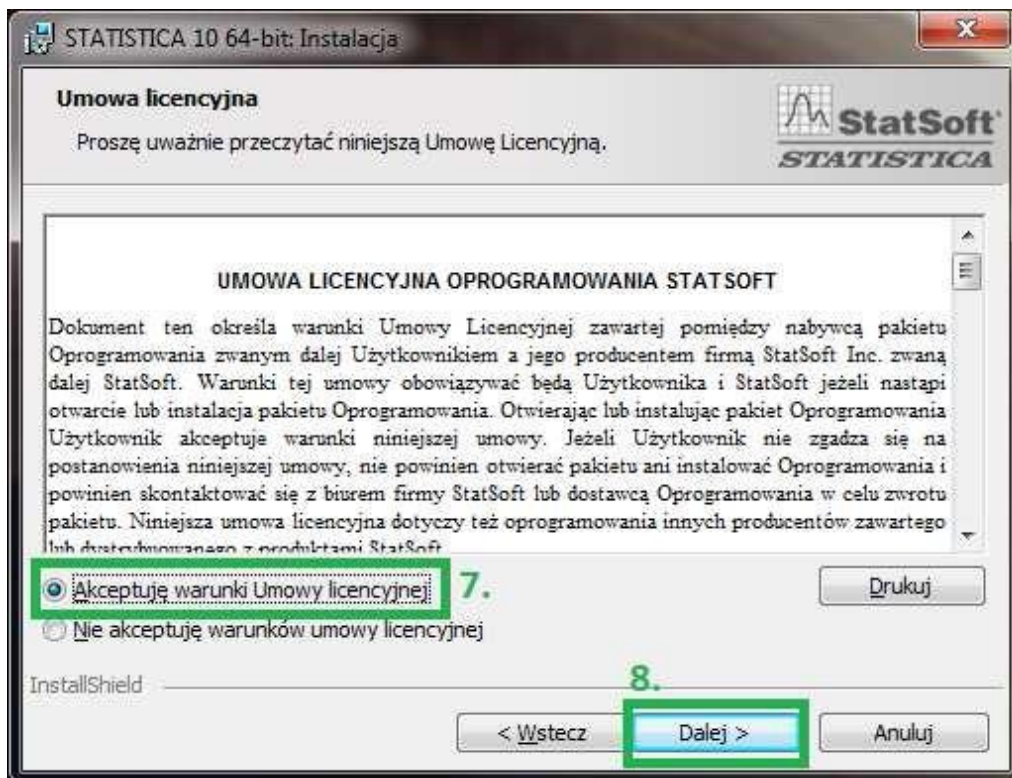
STATISTICA 10 64-bit: Instalacja

Umowa licencyjna

Proszę uważnie przeczytać niniejszą Umowę Licencyjną.

StatSoft
STATISTICA

UMOWA LICENCYJNA OPROGRAMOWANIA STATSOFT

Dokument ten określa warunki Umowy Licencyjnej zawartej pomiędzy nabywcą pakietu Oprogramowania zwanym dalej Użytkownikiem a jego producentem firmą StatSoft Inc. zwaną dalej StatSoft. Warunki tej umowy obowiązywać będą Użytkownika i StatSoft jeżeli nastąpi otwarcie lub instalacja pakietu Oprogramowania. Otwierając lub instalując pakiet Oprogramowania Użytkownik akceptuje warunki niniejszej umowy. Jeżeli Użytkownik nie zgadza się na postanowienia niniejszej umowy, nie powinien otwierać pakietu ani instalować Oprogramowania i powinien skontaktować się z biurem firmy StatSoft lub dostawcą Oprogramowania w celu zwrotu pakietu. Niniejsza umowa licencyjna dotyczy też oprogramowania innych producentów zawartego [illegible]

Akceptuję warunki Umowy licencyjnej

7.

Drukuj

Nie akceptuję warunków umowy licencyjnej

InstallShield

8.

< Wstecz

Dalej >

Anuluj